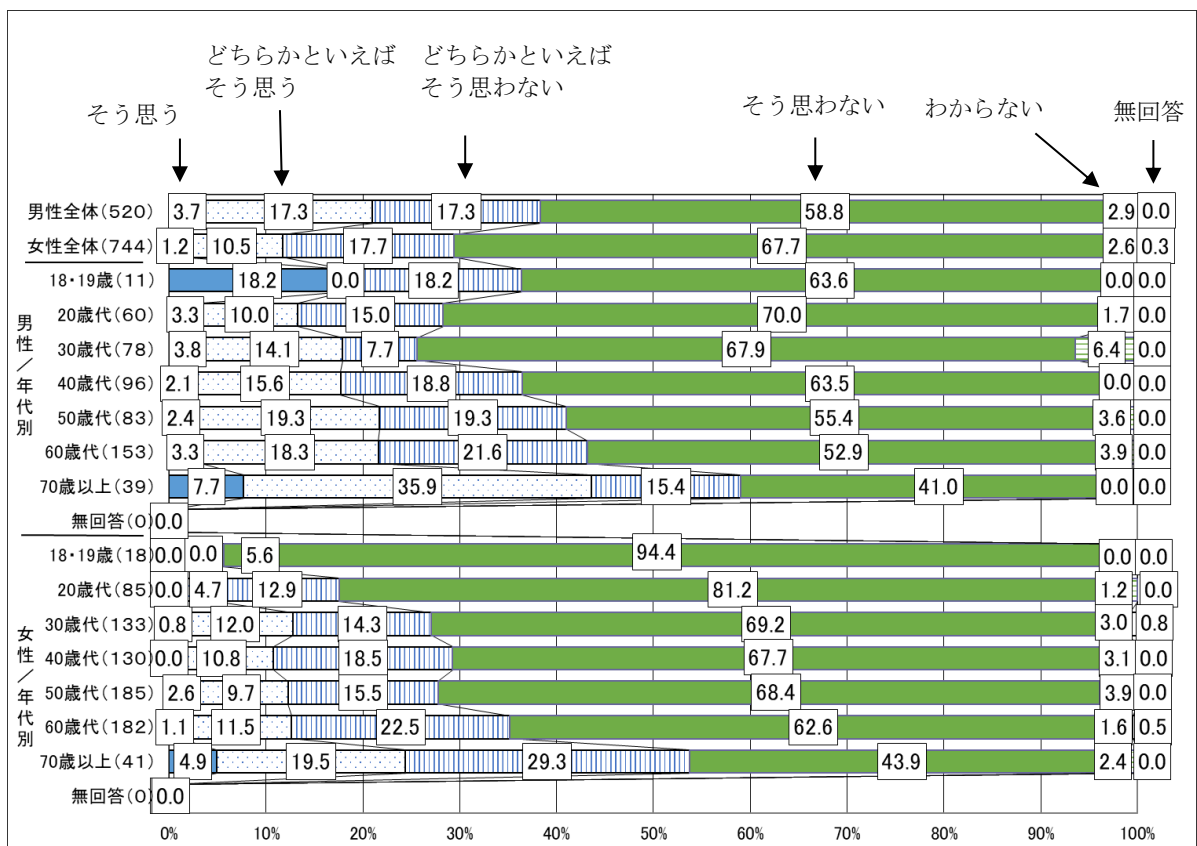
そう思う

どちらかといえば そう思う

どちらかといえば そう思わない

そう思わない

わからない

無回答

| | そう思う | どちらかといえば そう思う | どちらかといえば そう思わない | そう思わない | わからない | 無回答 |
|---|---|---|---|---|---|---|
| 男性全体(520) | 3.7 | 17.3 | 17.3 | 58.8 | 2.9 | 0.0 |
| 女性全体(744) | 1.2 | 10.5 | 17.7 | 67.7 | 2.6 | 0.3 |
| 男性/年代別 18・19歳(11) | 18.2 | 0.0 | 18.2 | 63.6 | 0.0 | 0.0 |
| 20歳代(60) | 3.3 | 10.0 | 15.0 | 70.0 | 1.7 | 0.0 |
| 30歳代(78) | 3.8 | 14.1 | 7.7 | 67.9 | 6.4 | 0.0 |
| 40歳代(96) | 2.1 | 15.6 | 18.8 | 63.5 | 0.0 | 0.0 |
| 50歳代(83) | 2.4 | 19.3 | 19.3 | 55.4 | 3.6 | 0.0 |
| 60歳代(153) | 3.3 | 18.3 | 21.6 | 52.9 | 3.9 | 0.0 |
| 70歳以上(39) | 7.7 | 35.9 | 15.4 | 41.0 | 0.0 | 0.0 |
| 無回答(0) | 0.0 | | | | | |
| 女性/年代別 18・19歳(18) | 0.0 | 0.0 | 5.6 | 94.4 | 0.0 | 0.0 |
| 20歳代(85) | 0.0 | 4.7 | 12.9 | 81.2 | 1.2 | 0.0 |
| 30歳代(133) | 0.8 | 12.0 | 14.3 | 69.2 | 3.0 | 0.8 |
| 40歳代(130) | 0.0 | 10.8 | 18.5 | 67.7 | 3.1 | 0.0 |
| 50歳代(185) | 2.6 | 9.7 | 15.5 | 68.4 | 3.9 | 0.0 |
| 60歳代(182) | 1.1 | 11.5 | 22.5 | 62.6 | 1.6 | 0.5 |
| 70歳以上(41) | | 4.9 | 19.5 | 29.3 | 43.9 | 2.4 | 0.0 |
| 無回答(0) | 0.0 | | | | | |

0% 10% 20% 30% 40% 50% 60% 70% 80% 90% 100%